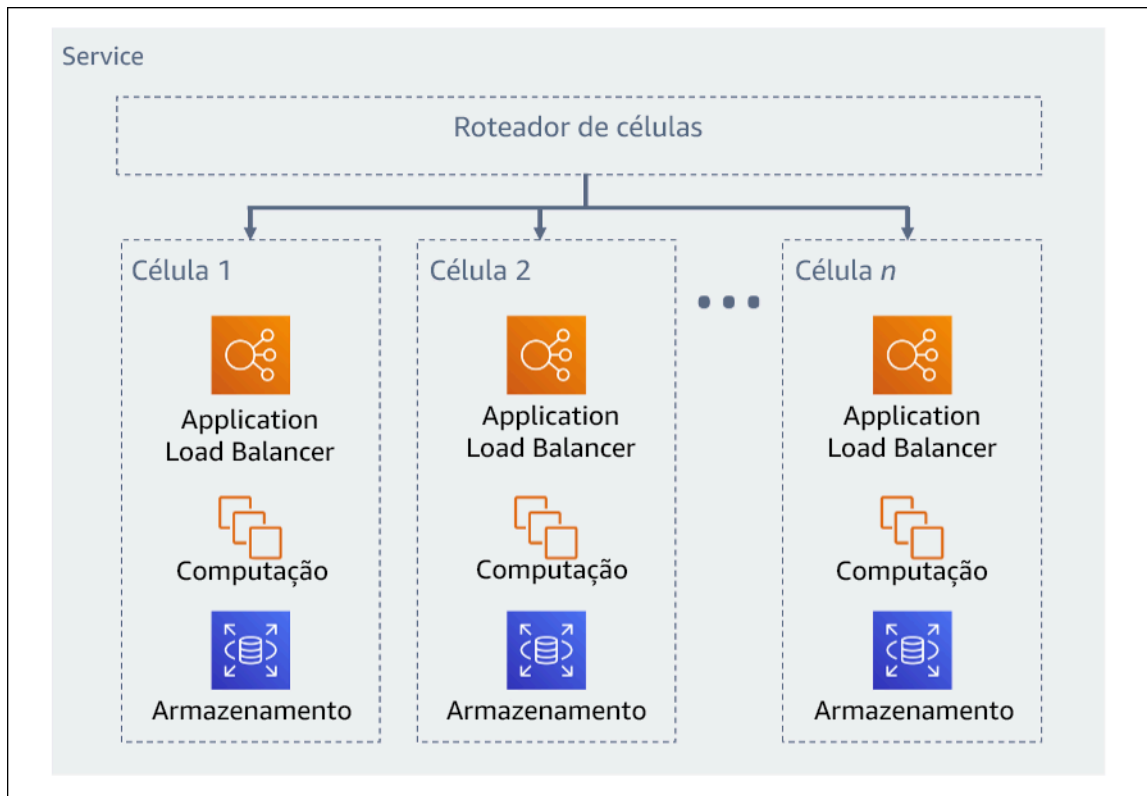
Service

Roteador de células

Célula 1

Application Load Balancer

Computação

Armazenamento

Célula 2

Application Load Balancer

Computação

Armazenamento

Célula *n*

Application Load Balancer

Computação

Armazenamento